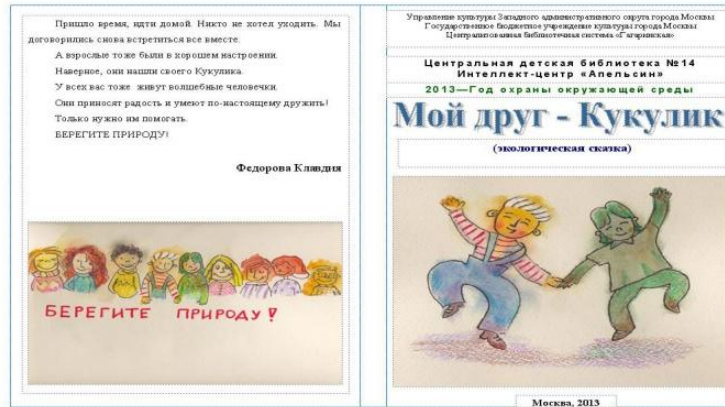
Пришло время, идти домой. Никто не хотел уходить. Мы договорились снова встретиться все вместе.

А взрослые тоже были в хорошем настроении.

Наверное, они нашли своего Кукулика.

У всех вас тоже живут волшебные человечки.

Они приносят радость и умеют по-настоящему дружить!

Только нужно им помогать.

БЕРЕГИТЕ ПРИРОДУ!

Федорова Клавдия

БЕРЕГИТЕ ПРИРОДУ!

Управление культуры Западного административного округа города Москвы
Государственное бюджетное учреждение культуры города Москвы
Централизованная библиотечная система «Гагаринская»

Центральная детская библиотека №14
Интеллект-центр «Апельсин»

2013—Год охраны окружающей среды

Мой друг - Кукулик

(экологическая сказка)

Москва, 2013